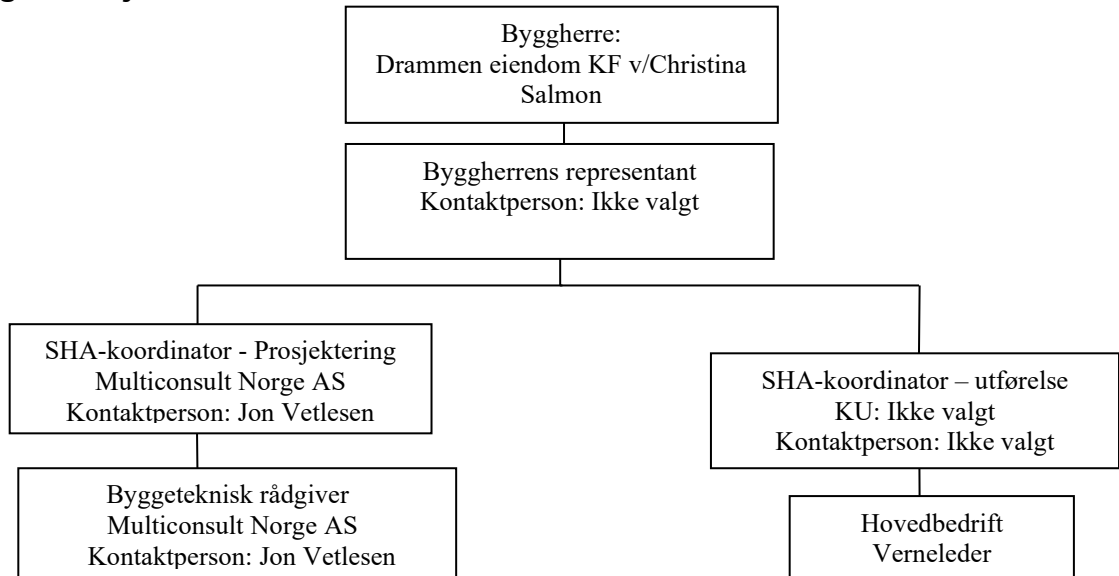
Byggherre:
Drammen eiendom KF v/Christina Salmon

Byggherrens representant
Kontaktperson: Ikke valgt

SHA-koordinator - Prosjektering
Multiconsult Norge AS
Kontaktperson: Jon Vetlesen

Byggeteknisk rådgiver
Multiconsult Norge AS
Kontaktperson: Jon Vetlesen

SHA-koordinator – utførelse
KU: Ikke valgt
Kontaktperson: Ikke valgt

Hovedbedrift
Verneleder